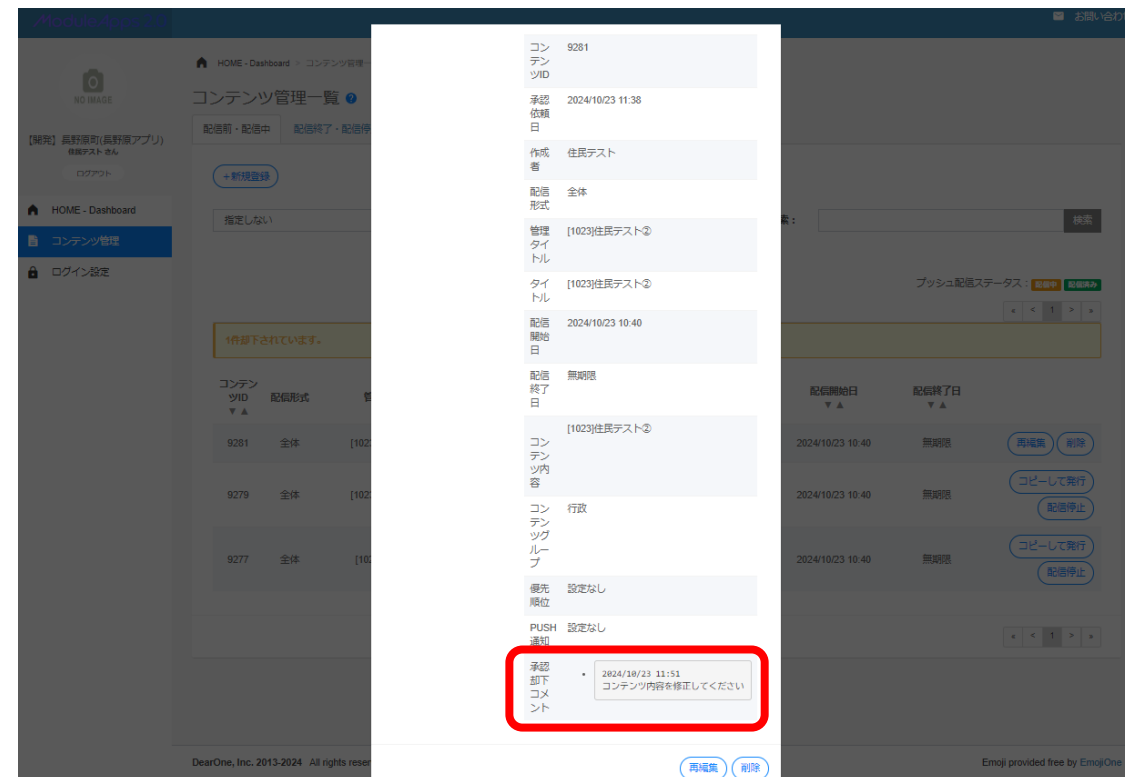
お問い合わ

NO IMAGE

【開発】長野原町(長野原アプリ)
検証テスト さん

ログアウト

HOME - Dashboard

コンテンツ管理

ログイン設定

HOME - Dashboard > コンテンツ管理 >

コンテンツ管理一覧

配信前・配信中

配信終了・配信停

+新規登録

指定しない

索：

検索

プッシュ配信ステータス：配信中 配信済み

1件却下されています。

| コンテンツID | 配信形式 | 管 | 配信開始日 | 配信終了日 | |
|---|---|---|---|---|---|
| 9281 | 全体 | [102 | 2024/10/23 10:40 | 無期限 | 再編集 削除 |
| 9279 | 全体 | [102 | 2024/10/23 10:40 | 無期限 | コピーして発行 配信停止 |
| 9277 | 全体 | [102 | 2024/10/23 10:40 | 無期限 | コピーして発行 配信停止 |

| | |
|---|---|
| コンテンツID | 9281 |
| 承認依頼日 | 2024/10/23 11:38 |
| 作成者 | 住民テスト |
| 配信形式 | 全体 |
| 管理タイトル | [1023]住民テスト② |
| タイトル | [1023]住民テスト② |
| 配信開始日 | 2024/10/23 10:40 |
| 配信終了日 | 無期限 |
| コンテンツ内容 | [1023]住民テスト② |
| コンテンツグループ | 行政 |
| 優先順位 | 設定なし |
| PUSH通知 | 設定なし |
| 承認却下コメント | • 2024/10/23 11:51 コンテンツ内容を修正してください |

再編集 削除

DearOne, Inc. 2013-2024 All rights reser

Emoji provided free by EmojiOne